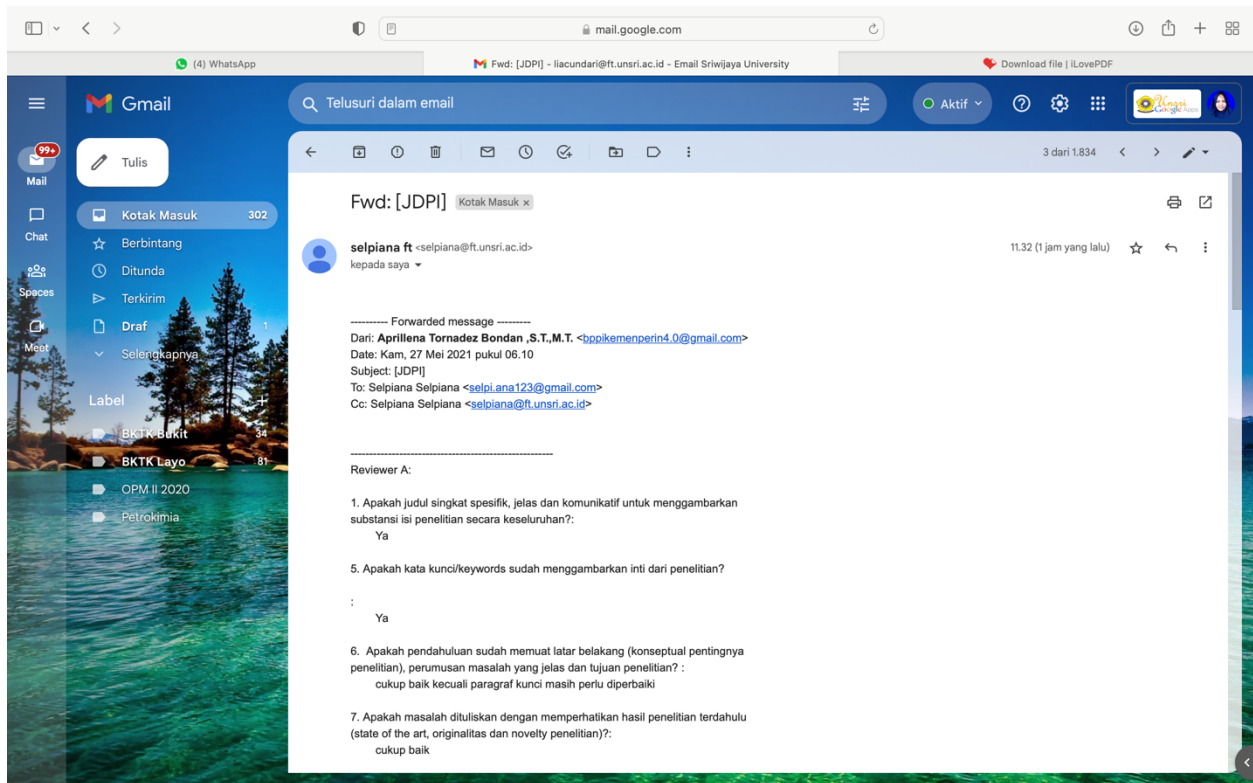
mail.google.com

(4) WhatsApp

Fwd: [JDPI] - liacundari@ft.unsri.ac.id - Email Sriwijaya University

Download file | iLovePDF

Gmail

Telusuri dalam email

Aktif

Unsri Google Apps

99+
Mail

Chat

Spaces

Meet

Tulis

Kotak Masuk 302

Berbintang

Ditunda

Terkirim

Draf 1

Selengkapnya

Label

BKTK Bukit 34

BKTK Layo 81

OPM II 2020

Petrokimia

3 dari 1.834

Fwd: [JDPI] Kotak Masuk ×

selpiana ft <selpiana@ft.unsri.ac.id>
kepada saya

11.32 (1 jam yang lalu)

---------- Forwarded message ---------
Dari: **Aprillena Tornadez Bondan ,S.T.,M.T.** <bppikemenperin4.0@gmail.com>
Date: Kam, 27 Mei 2021 pukul 06.10
Subject: [JDPI]
To: Selpiana Selpiana <selpi.ana123@gmail.com>
Cc: Selpiana Selpiana <selpiana@ft.unsri.ac.id>

------------------------------------------------------
Reviewer A:

1. Apakah judul singkat spesifik, jelas dan komunikatif untuk menggambarkan substansi isi penelitian secara keseluruhan?:
Ya

5. Apakah kata kunci/keywords sudah menggambarkan inti dari penelitian?

:
Ya

6. Apakah pendahuluan sudah memuat latar belakang (konseptual pentingnya penelitian), perumusan masalah yang jelas dan tujuan penelitian? :
cukup baik kecuali paragraf kunci masih perlu diperbaiki

7. Apakah masalah dituliskan dengan memperhatikan hasil penelitian terdahulu (state of the art, originalitas dan novelty penelitian)?:
cukup baik